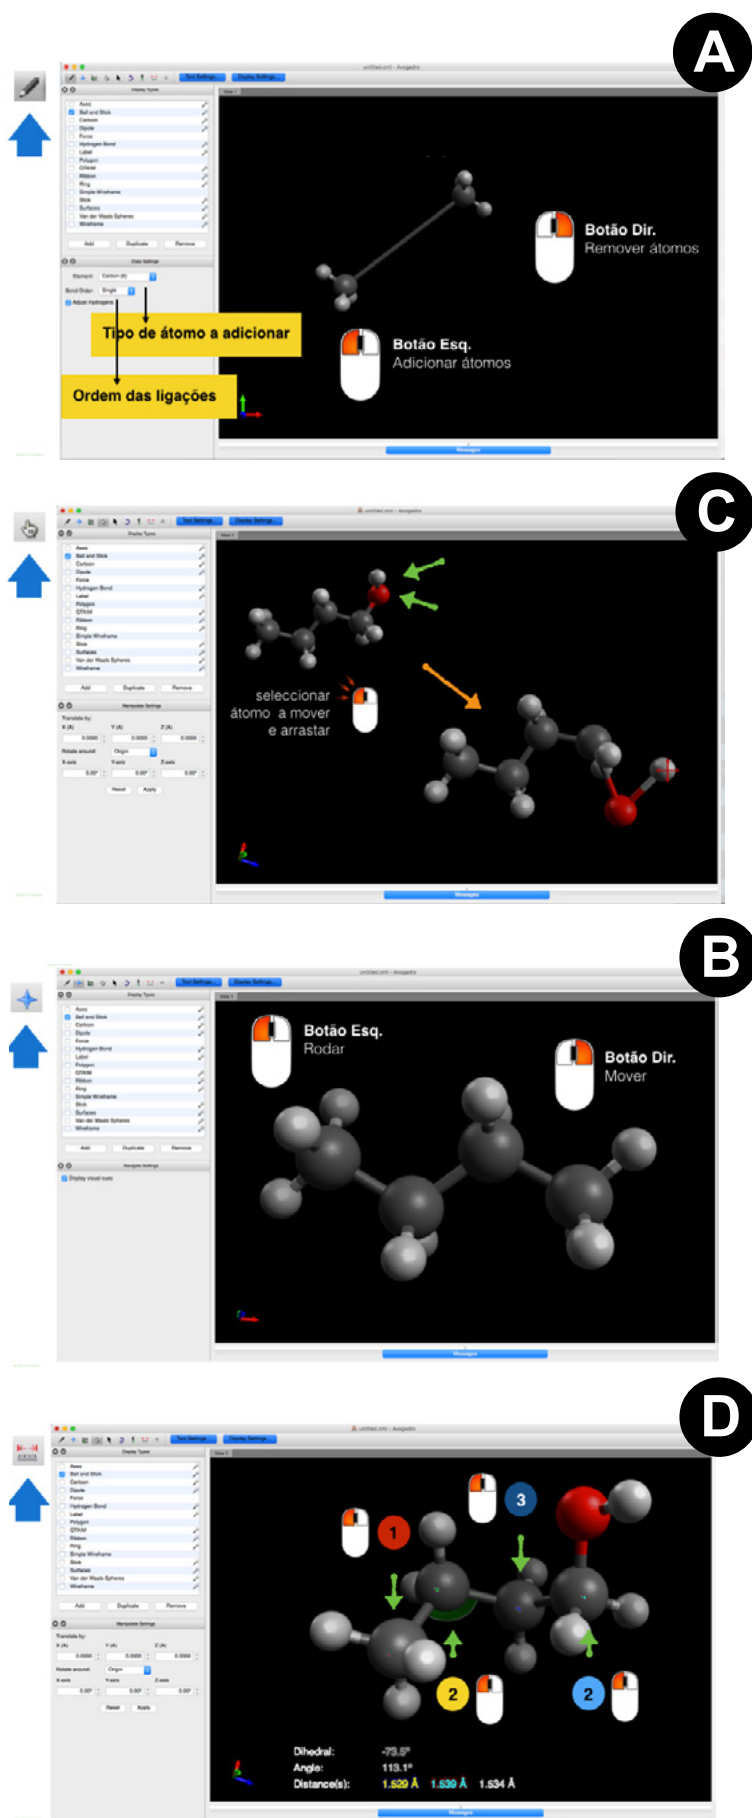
A

Botão Dir.
Remover átomos

Tipo de átomo a adicionar

Ordem das ligações

Botão Esq.
Adicionar átomos

C

seleccionar
átomo a mover
e arrastar

B

Botão Esq.
Rodar

Botão Dir.
Mover

D

1

3

2

2

Dihedral: -73.5°
Angle: 113.1°
Distance(s): 1.529 Å 1.539 Å 1.534 Å